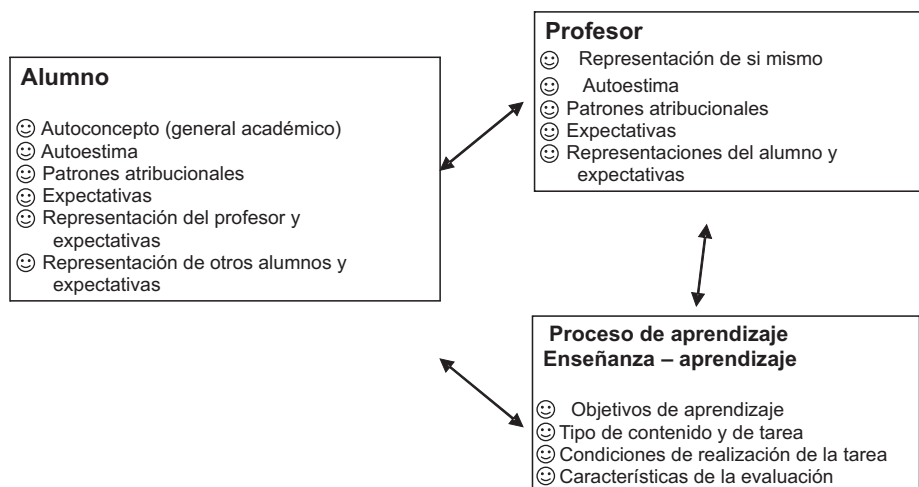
Alumno

☺ Autoconcepto (general académico)
☺ Autoestima
☺ Patrones atribucionales
☺ Expectativas
☺ Representación del profesor y expectativas
☺ Representación de otros alumnos y expectativas

Profesor
☺ Representación de si mismo
☺ Autoestima
☺ Patrones atribucionales
☺ Expectativas
☺ Representaciones del alumno y expectativas

Proceso de aprendizaje
Enseñanza – aprendizaje

☺ Objetivos de aprendizaje
☺ Tipo de contenido y de tarea
☺ Condiciones de realización de la tarea
☺ Características de la evaluación